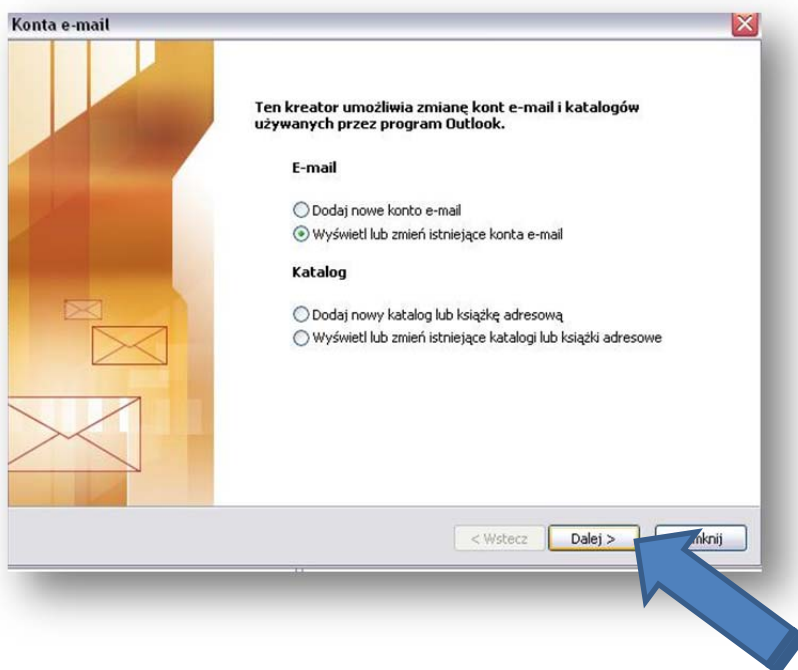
Konta e-mail

Ten kreator umożliwia zmianę kont e-mail i katalogów używanych przez program Outlook.

E-mail

Dodaj nowe konto e-mail
Wyświetl lub zmień istniejące konta e-mail

Katalog

Dodaj nowy katalog lub książkę adresową
Wyświetl lub zmień istniejące katalogi lub książki adresowe

< Wstecz
Dalej >
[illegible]mknij